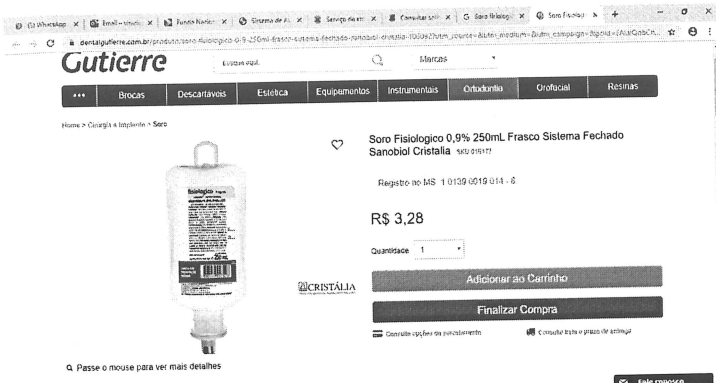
(1) WhatsApp | Email - | Fundo Nacio | Sistema de A | Serviço de est | Consultar | Soro fisiolog | Soro Fisiolo

dentalgutierre.com.br/produto/soro-fisiologico-0-9-250ml-frasco-sistema-fechado-sanobiol-cristalia-10039?utm_source=&utm_medium=&utm_campaign=&gclid=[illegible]

Gutierre

Busque aqui...

Marcas

Brocas | Descartáveis | Estética | Equipamentos | Instrumentais | Ortodontia | Orofacial | Resinas

Home > Cirurgia e Implante > Soro

Soro Fisiologico 0,9% 250mL Frasco Sistema Fechado Sanobiol Cristalia SKU 015177

Registro no MS: 1.0139.0019.014 - 6

R$ 3,28

Quantidade 1

Adicionar ao Carrinho

Finalizar Compra

Consulte opções de parcelamento

Consulte frete e prazo de entrega

CRISTÁLIA

Passe o mouse para ver mais detalhes

Fale conosco